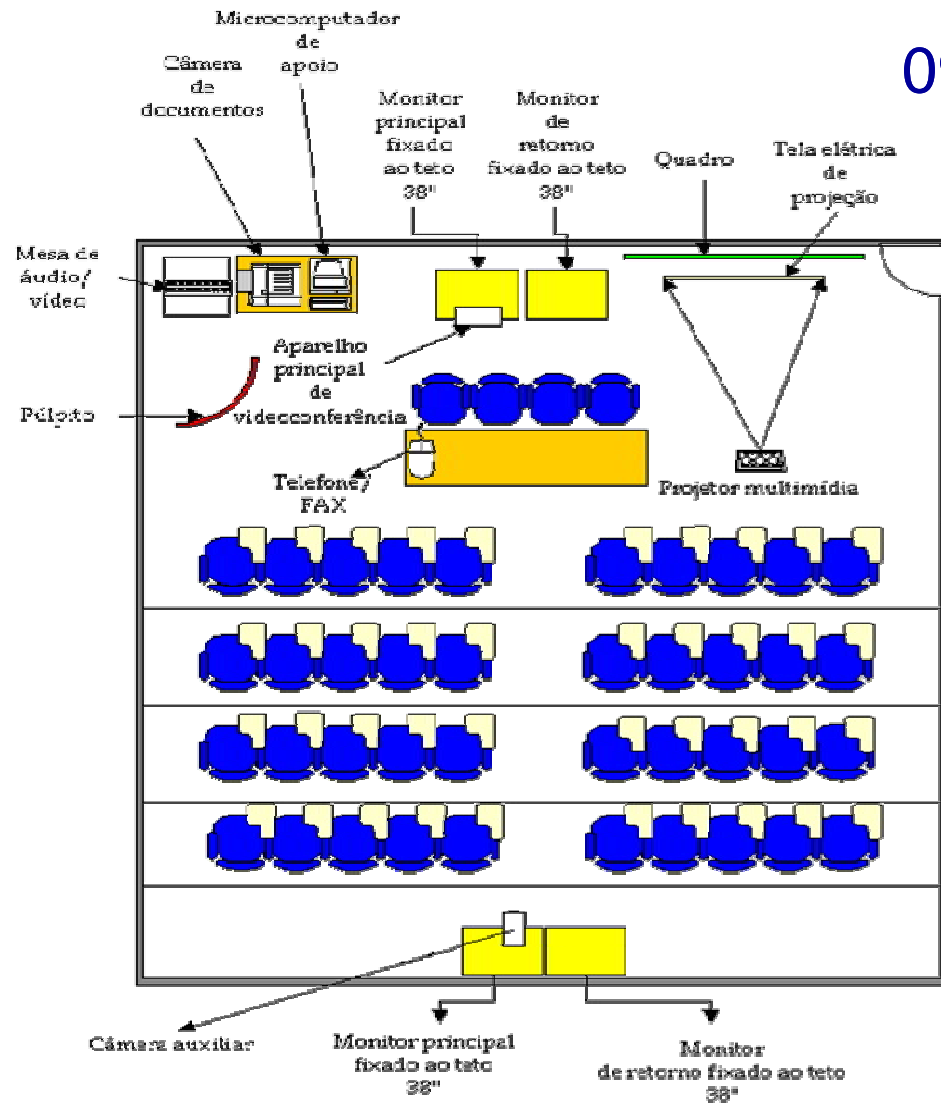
Microcomputador de apoio

Câmera de documentos

Monitor principal fixado ao teto 38"

Monitor de retorno fixado ao teto 38"

Quadro

Tela elétrica de projeção

0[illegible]

Mesa de áudio/ vídeo

Aparelho principal de videoconferência

Púlpito

Telefone/ FAX

Projetor multimídia

Câmera auxiliar

Monitor principal fixado ao teto 38"

Monitor de retorno fixado ao teto 38"